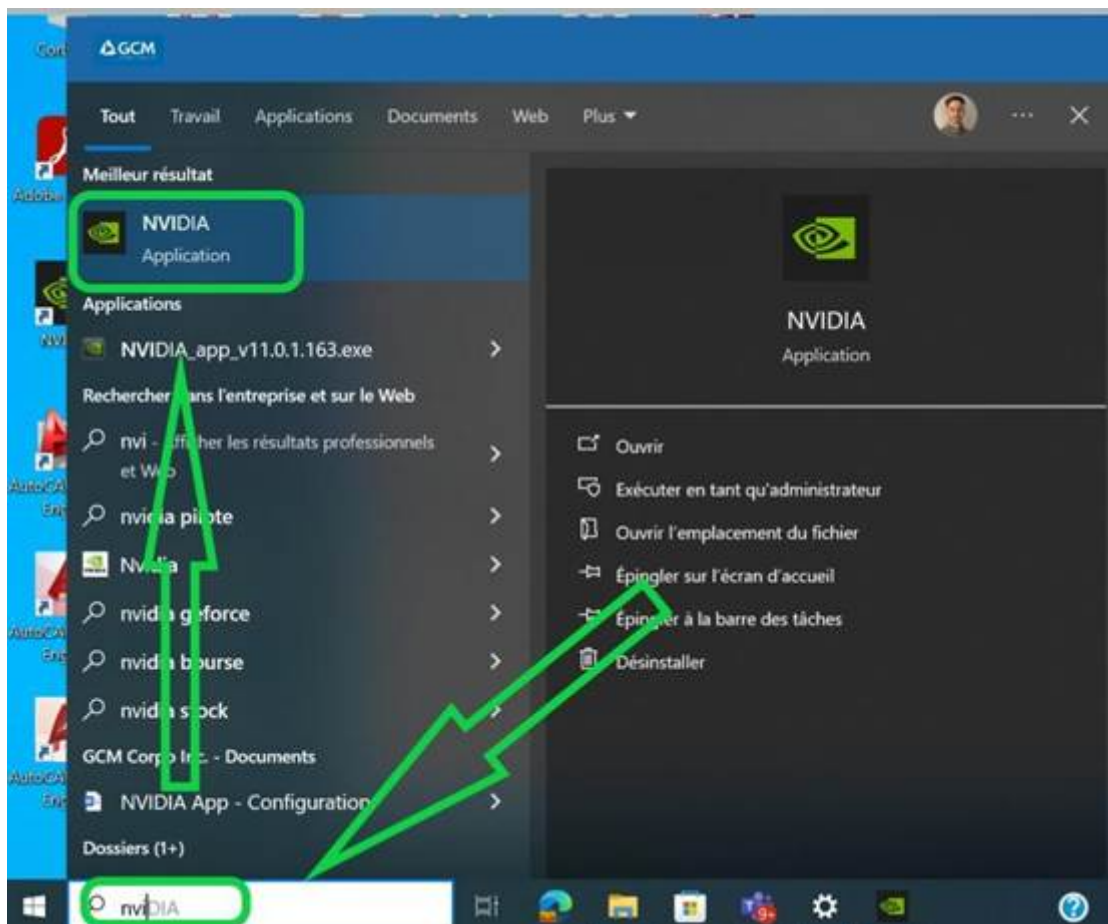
GCM

Tout Travail Applications Documents Web Plus ▾ ··· ✕

Meilleur résultat

NVIDIA
Application

Applications

NVIDIA_app_v11.0.1.163.exe

Recherche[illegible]ans l'entreprise et sur le Web

nvi - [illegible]her les résultats professionnels et W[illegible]b

nvi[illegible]a pi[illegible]ote

N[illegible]a

nvid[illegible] g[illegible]force

nvid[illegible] b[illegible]urse

nvid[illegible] s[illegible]ock

GCM Corp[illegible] In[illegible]. - Documents

NVIDIA App - Configuration

Dossiers (1+)

NVIDIA
Application

Ouvrir

Exécuter en tant qu'administrateur

Ouvrir l'emplacement du fichier

Épingler sur l'écran d'accueil

Épin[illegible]er à la barre des tâches

Désinstaller

nviDIA

Cort
Adobe
NVI
AutoCA
Ent
AutoCA
Ent
AutoCA
Ent

9+